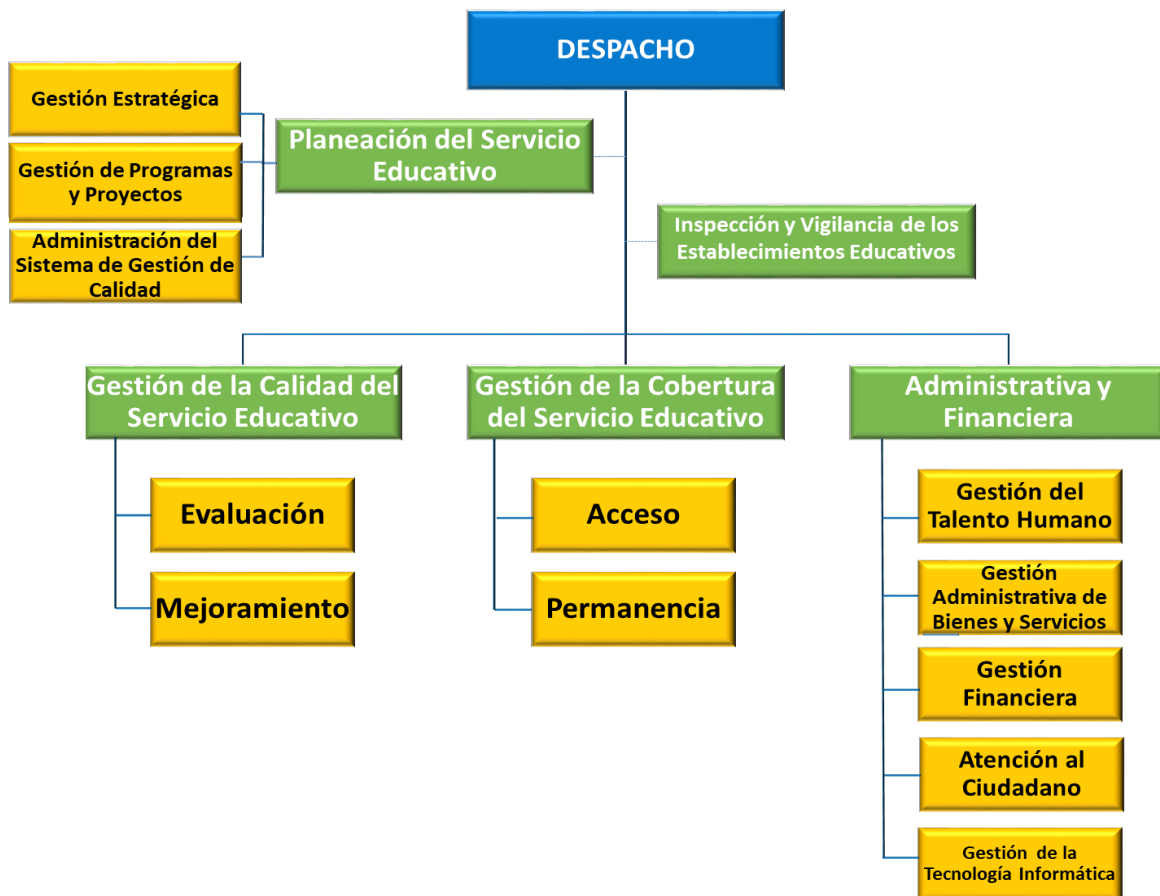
DESPACHO

Gestión Estratégica

Gestión de Programas y Proyectos

Administración del Sistema de Gestión de Calidad

Planeación del Servicio Educativo

Inspección y Vigilancia de los Establecimientos Educativos

Gestión de la Calidad del Servicio Educativo

Evaluación

Mejoramiento

Gestión de la Cobertura del Servicio Educativo

Acceso

Permanencia

Administrativa y Financiera

Gestión del Talento Humano

Gestión Administrativa de Bienes y Servicios

Gestión Financiera

Atención al Ciudadano

Gestión de la Tecnología Informática